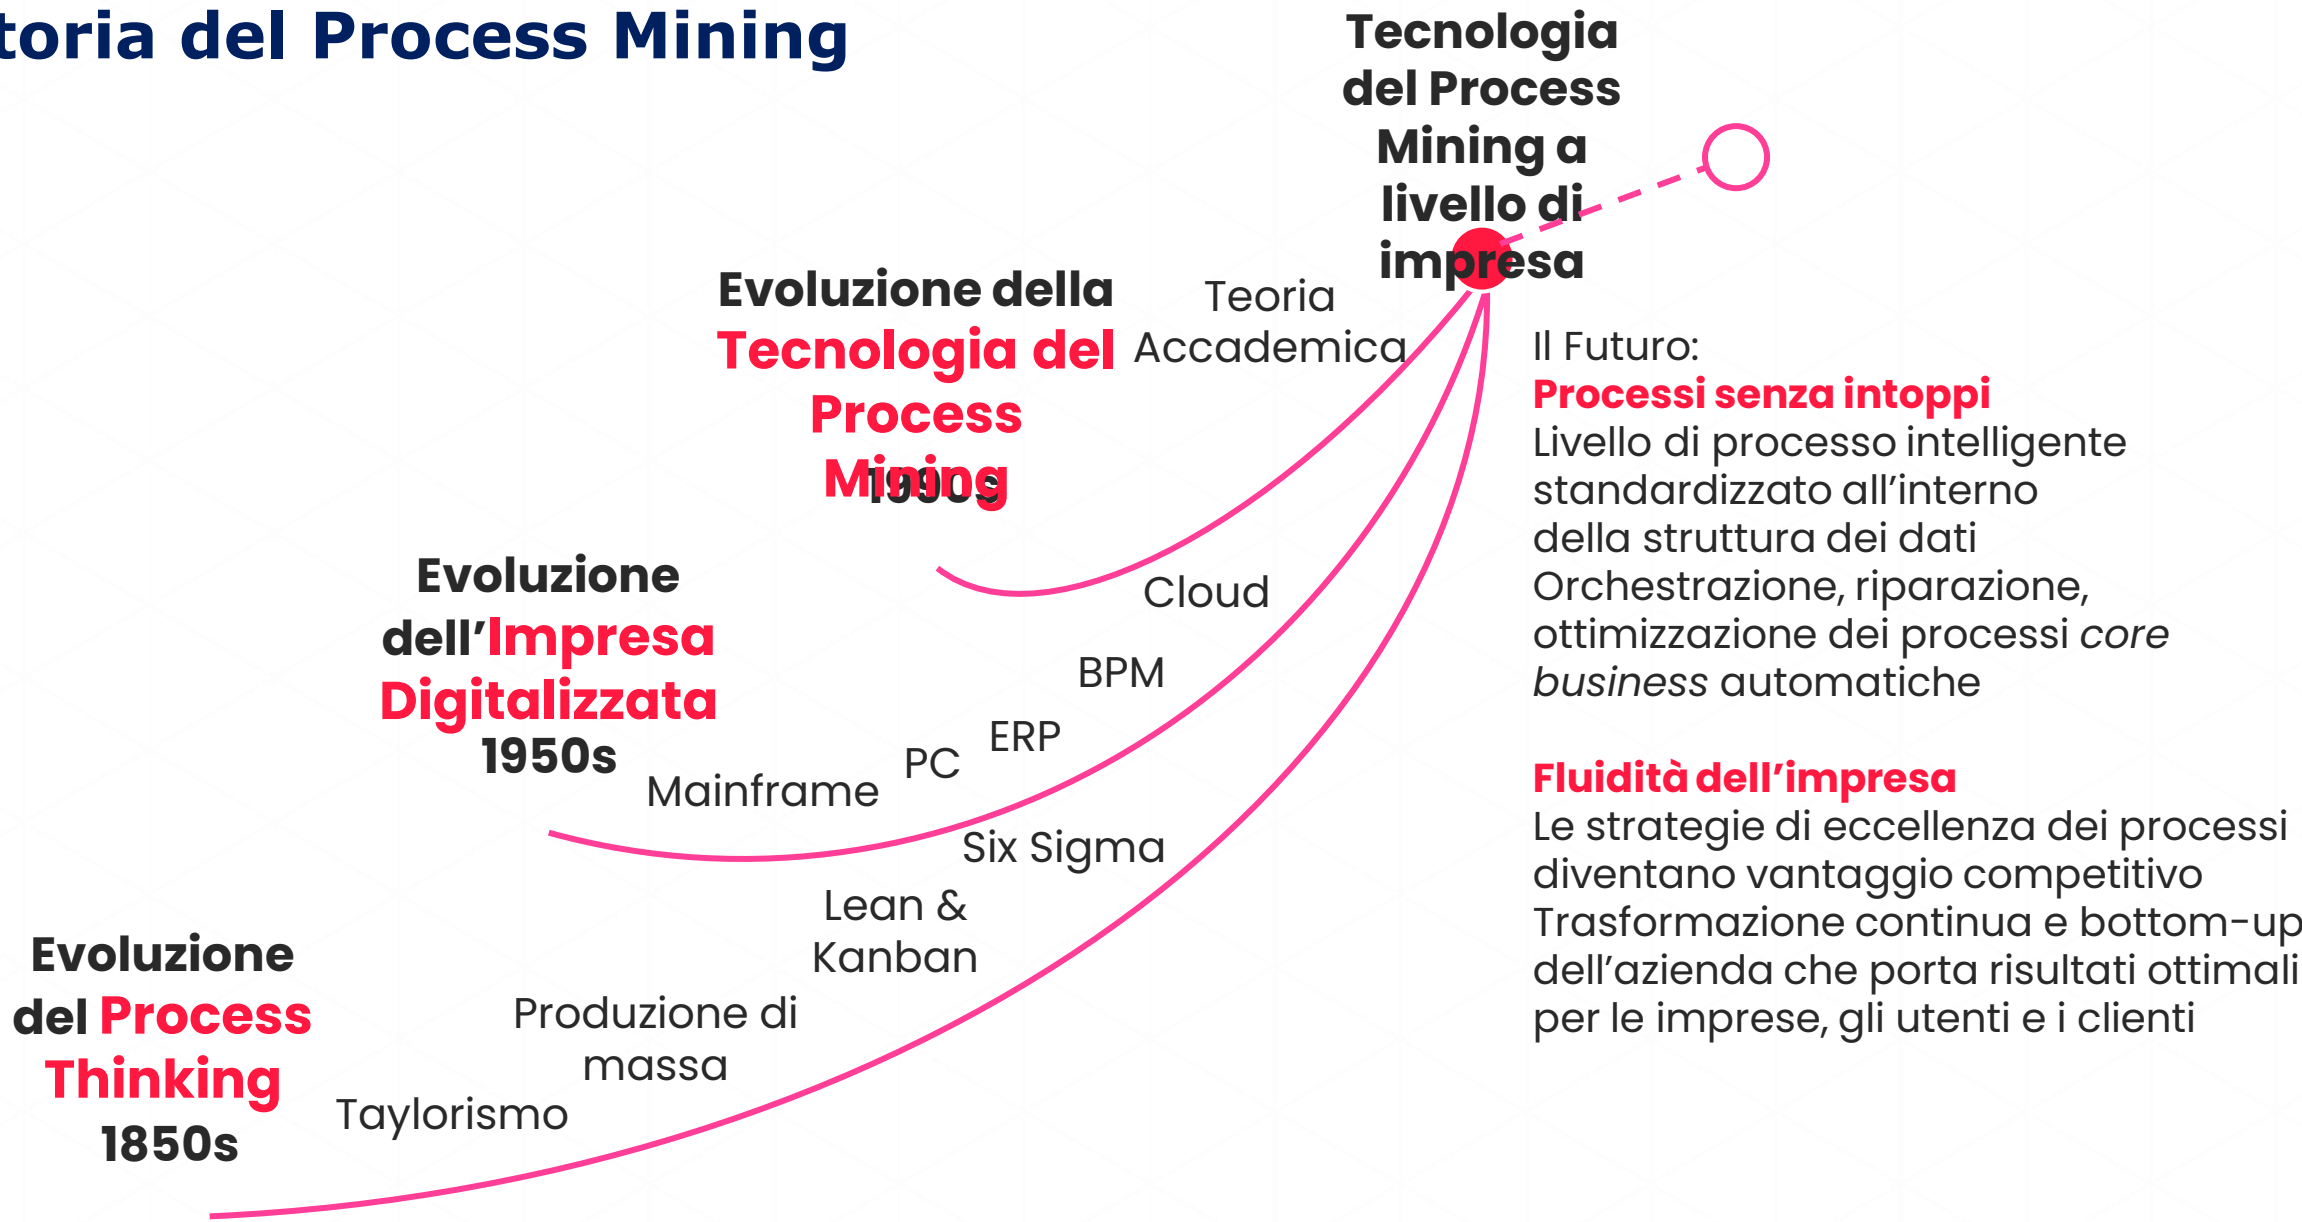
toria del Process Mining

Tecnologia del Process Mining a livello di impresa

Evoluzione della Tecnologia del Process Mining 1990s

Teoria Accademica

Il Futuro:
Processi senza intoppi
Livello di processo intelligente standardizzato all'interno della struttura dei dati
Orchestrazione, riparazione, ottimizzazione dei processi *core business* automatiche

Fluidità dell'impresa
Le strategie di eccellenza dei processi diventano vantaggio competitivo
Trasformazione continua e bottom-up dell'azienda che porta risultati ottimali per le imprese, gli utenti e i clienti

Evoluzione dell'Impresa Digitalizzata 1950s

Cloud

BPM

ERP

PC

Mainframe

Six Sigma

Lean & Kanban

Evoluzione del Process Thinking 1850s

Produzione di massa

Taylorismo